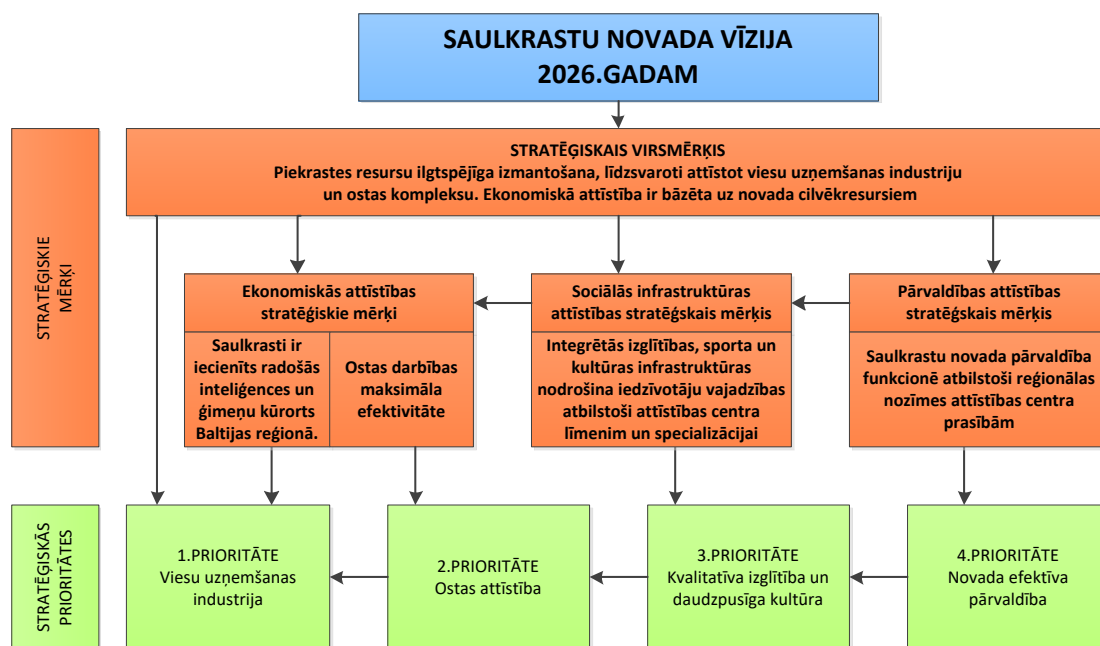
SAULKRASTU NOVADA VĪZIJA 2026.GADAM

STRATĒĢISKIE MĒRĶI

STRATĒĢISKAIS VIRSMĒRĶIS
Piekrastes resursu ilgtspējīga izmantošana, līdzsvaroti attīstot viesu uzņemšanas industriju un ostas kompleksu. Ekonomiskā attīstība ir bāzēta uz novada cilvēkresursiem

Ekonomiskās attīstības stratēģiskie mērķi

Saulkrasti ir iecienīts radošās inteliģences un ģimeņu kūrorts Baltijas reģionā.

Ostas darbības maksimāla efektivitāte

Sociālās infrastruktūras attīstības stratēģskais mērķis

Integrētās izglītības, sporta un kultūras infrastruktūras nodrošina iedzīvotāju vajadzības atbilstoši attīstības centra līmenim un specializācijai

Pārvaldības attīstības stratēģskais mērķis

Saulkrastu novada pārvaldība funkcionē atbilstoši reģionālas nozīmes attīstības centra prasībām

STRATĒĢISKĀS PRIORITĀTES

1.PRIORITĀTE
Viesu uzņemšanas industrija

2.PRIORITĀTE
Ostas attīstība

3.PRIORITĀTE
Kvalitatīva izglītība un daudzpusīga kultūra

4.PRIORITĀTE
Novada efektīva pārvaldība